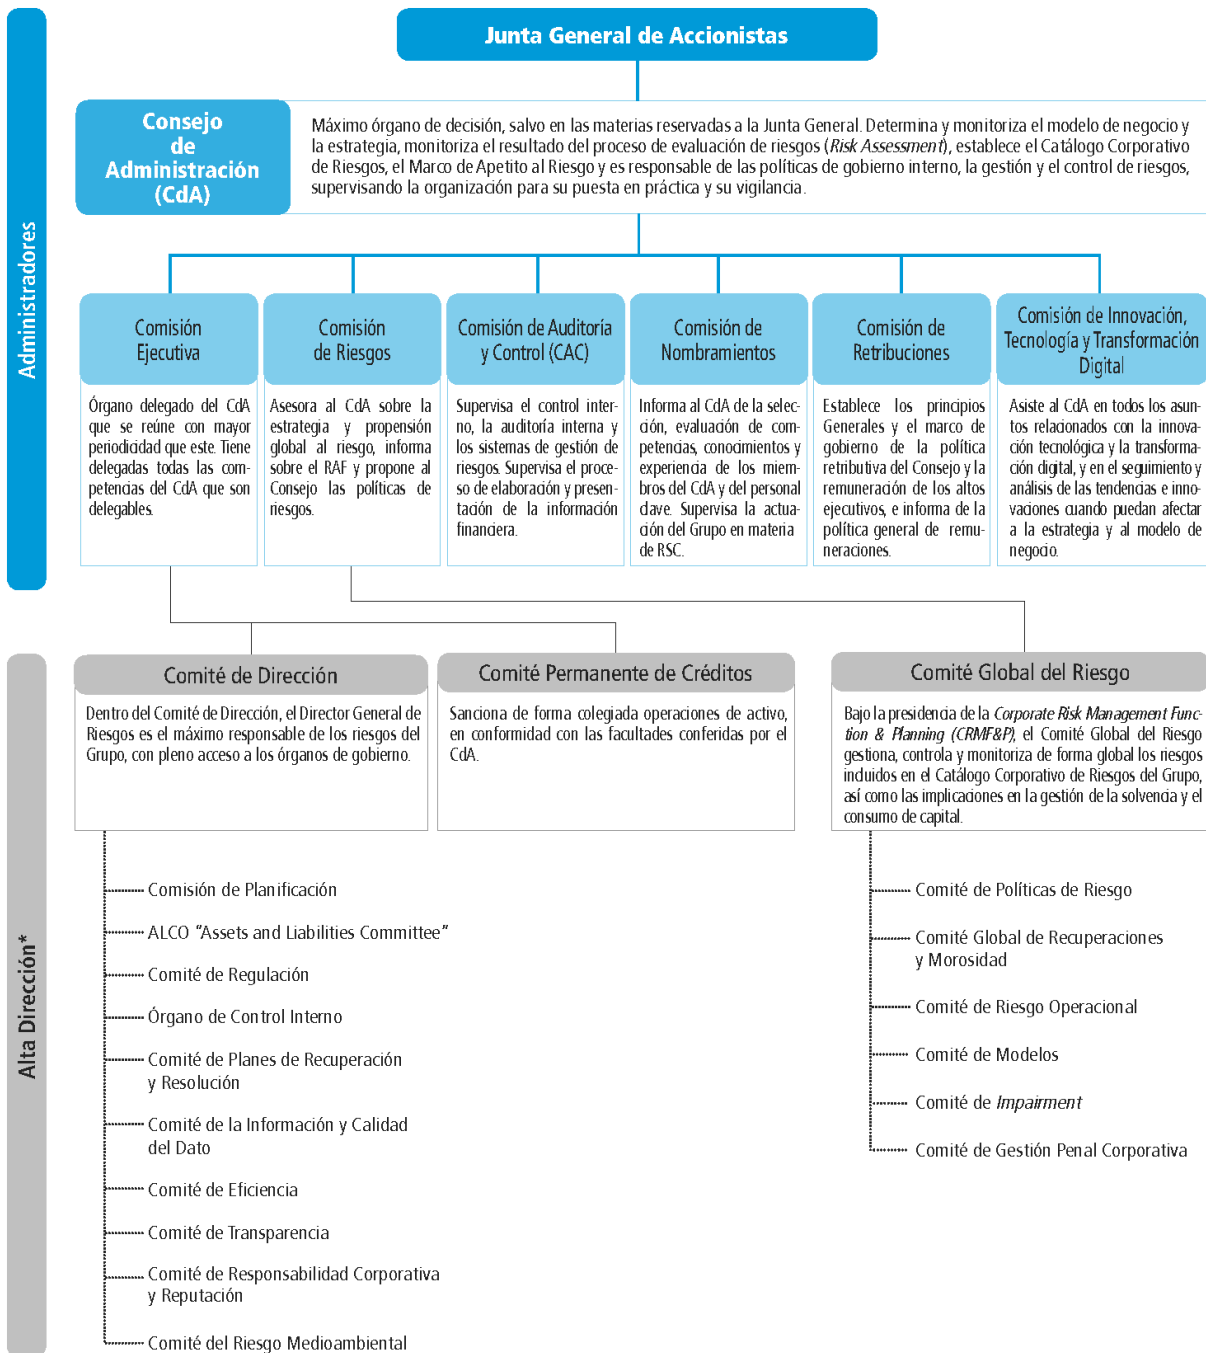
Administradores

Junta General de Accionistas

Consejo de Administración (CdA)

Máximo órgano de decisión, salvo en las materias reservadas a la Junta General. Determina y monitoriza el modelo de negocio y la estrategia, monitoriza el resultado del proceso de evaluación de riesgos (*Risk Assessment*), establece el Catálogo Corporativo de Riesgos, el Marco de Apetito al Riesgo y es responsable de las políticas de gobierno interno, la gestión y el control de riesgos, supervisando la organización para su puesta en práctica y su vigilancia.

Comisión Ejecutiva

Órgano delegado del CdA que se reúne con mayor periodicidad que este. Tiene delegadas todas las competencias del CdA que son delegables.

Comisión de Riesgos

Asesora al CdA sobre la estrategia y propensión global al riesgo, informa sobre el RAF y propone al Consejo las políticas de riesgos.

Comisión de Auditoría y Control (CAC)

Supervisa el control interno, la auditoría interna y los sistemas de gestión de riesgos. Supervisa el proceso de elaboración y presentación de la información financiera.

Comisión de Nombramientos

Informa al CdA de la selección, evaluación de competencias, conocimientos y experiencia de los miembros del CdA y del personal clave. Supervisa la actuación del Grupo en materia de RSC.

Comisión de Retribuciones

Establece los principios Generales y el marco de gobierno de la política retributiva del Consejo y la remuneración de los altos ejecutivos, e informa de la política general de remuneraciones.

Comisión de Innovación, Tecnología y Transformación Digital

Asiste al CdA en todos los asuntos relacionados con la innovación tecnológica y la transformación digital, y en el seguimiento y análisis de las tendencias e innovaciones cuando puedan afectar a la estrategia y al modelo de negocio.

Alta Dirección*

Comité de Dirección

Dentro del Comité de Dirección, el Director General de Riesgos es el máximo responsable de los riesgos del Grupo, con pleno acceso a los órganos de gobierno.

Comité Permanente de Créditos

Sanciona de forma colegiada operaciones de activo, en conformidad con las facultades conferidas por el CdA.

Comité Global del Riesgo

Bajo la presidencia de la *Corporate Risk Management Function & Planning (CRMF&P)*, el Comité Global del Riesgo gestiona, controla y monitoriza de forma global los riesgos incluidos en el Catálogo Corporativo de Riesgos del Grupo, así como las implicaciones en la gestión de la solvencia y el consumo de capital.

Comisión de Planificación
ALCO "Assets and Liabilities Committee"
Comité de Regulación
Órgano de Control Interno
Comité de Planes de Recuperación y Resolución
Comité de la Información y Calidad del Dato
Comité de Eficiencia
Comité de Transparencia
Comité de Responsabilidad Corporativa y Reputación
Comité del Riesgo Medioambiental

Comité de Políticas de Riesgo
Comité Global de Recuperaciones y Morosidad
Comité de Riesgo Operacional
Comité de Modelos
Comité de *Impairment*
Comité de Gestión Penal Corporativa